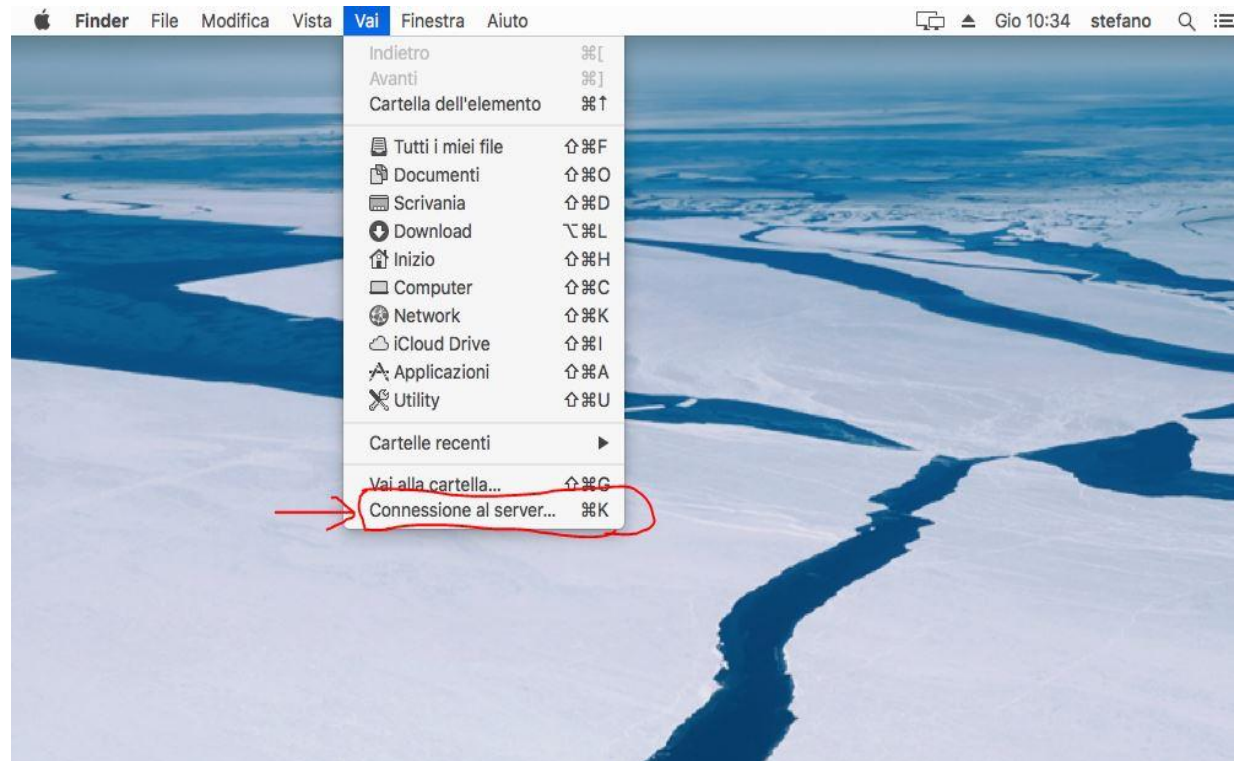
Finder File Modifica Vista Vai Finestra Aiuto

Gio 10:34 stefano

Indietro ⌘[
Avanti ⌘]
Cartella dell'elemento ⌘↑

Tutti i miei file ⇧⌘F
Documenti ⇧⌘O
Scrivania ⇧⌘D
Download ⌥⌘L
Inizio ⇧⌘H
Computer ⇧⌘C
Network ⇧⌘K
iCloud Drive ⇧⌘I
Applicazioni ⇧⌘A
Utility ⇧⌘U

Cartelle recenti ▶

Vai alla cartella... ⇧⌘G
Connessione al server... ⌘K